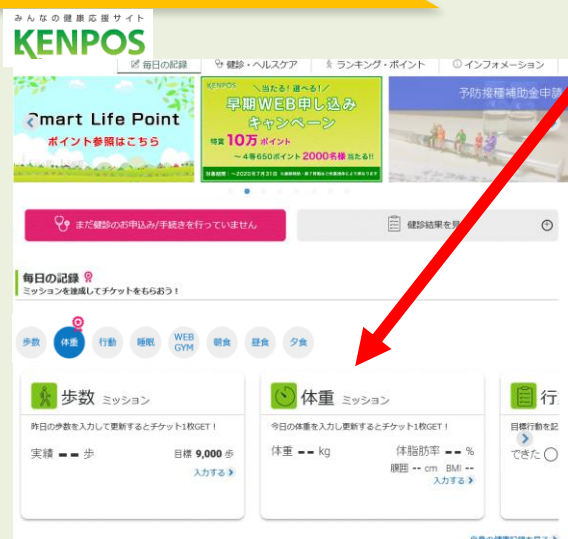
みんなの健康応援サイト
KENPOS

毎日の記録 | 健診・ヘルスケア | ランキング・ポイント | インフォメーション

Smart Life Point
ポイント参照はこちら

KENPOS
当たる！選べる！
早期WEB申し込み
キャンペーン
特賞 10万ポイント
〜4等6万50ポイント 2000名様当たる!!
対象期間：〜2020年7月31日 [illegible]

予防接種補助金申請

まだ健診のお申込み/手続きを行っていません

健診結果を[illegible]

毎日の記録
ミッションを達成してチケットをもらおう！

歩数 体重 行動 睡眠 WEB GYM 朝食 昼食 夕食

歩数 ミッション
昨日の歩数を入力して更新するとチケット1枚GET！
実績 -- 歩
目標 9,000 歩
入力する

体重 ミッション
今日の体重を入力し更新するとチケット1枚GET！
体重 -- kg
体脂肪率 -- %
腹囲 -- cm BMI --
入力する

行
目標行動を記
できた